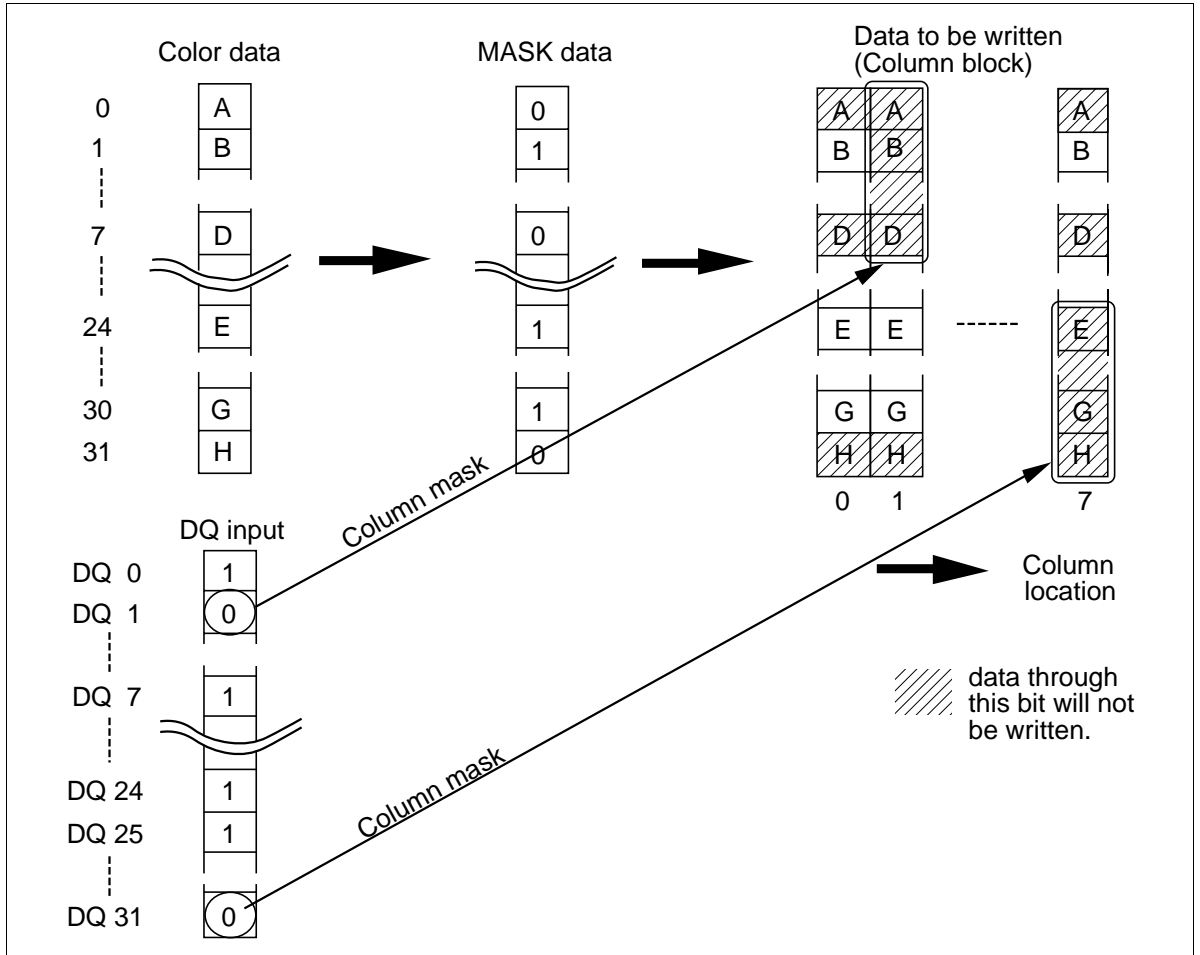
Color data

MASK data

Data to be written (Column block)

0 A 0
1 B 1
7 D 0
24 E 1
30 G 1
31 H 0

A A A
B B B
D D D
E E ------ E
G G G
H H H
0 1 7

DQ input
DQ 0 1
DQ 1 0
DQ 7 1
DQ 24 1
DQ 25 1
DQ 31 0

Column mask

Column mask

Column location

data through this bit will not be written.